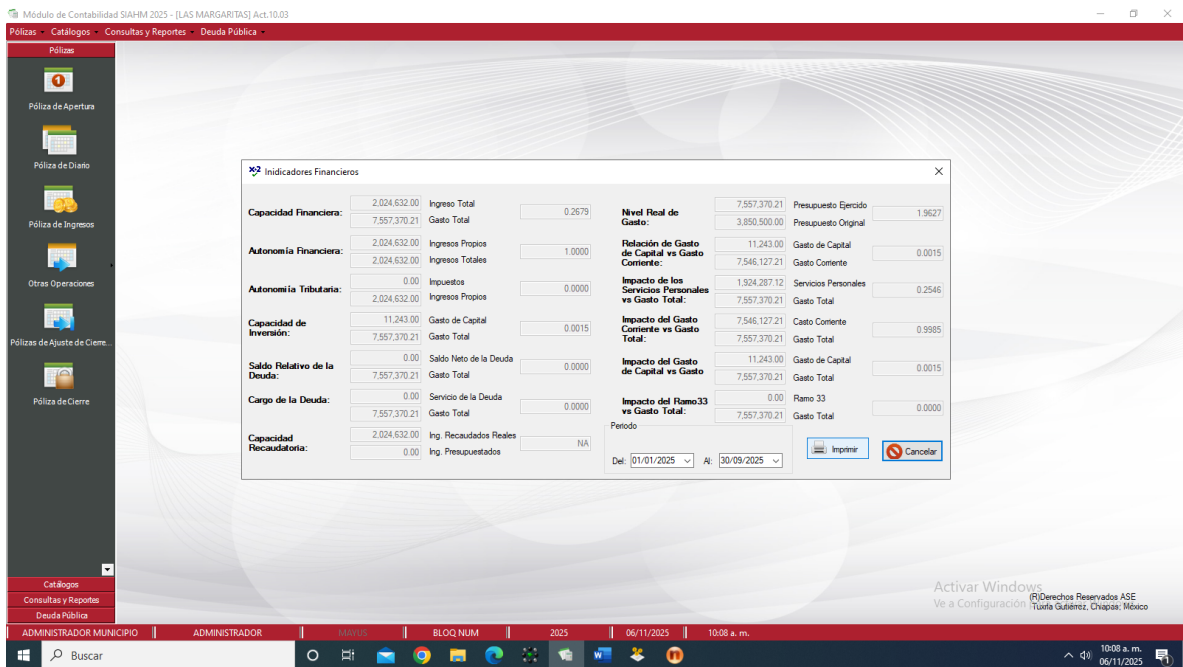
Módulo de Contabilidad SIAHM 2025 - [LAS MARGARITAS] Act.10.03

Pólizas Catálogos Consultas y Reportes Deuda Pública

Pólizas

Póliza de Apertura

Póliza de Diario

Póliza de Ingresos

Otras Operaciones

Pólizas de Ajuste de Cierre...

Póliza de Cierre

Catálogos
Consultas y Reportes
Deuda Pública

Indicadores Financieros

Capacidad Financiera: 2,024,632.00 Ingreso Total 7,557,370.21 Gasto Total 0.2679

Autonomía Financiera: 2,024,632.00 Ingresos Propios 2,024,632.00 Ingresos Totales 1.0000

Autonomíia Tributaria: 0.00 Impuestos 2,024,632.00 Ingresos Propios 0.0000

Capacidad de Inversión: 11,243.00 Gasto de Capital 7,557,370.21 Gasto Total 0.0015

Saldo Relativo de la Deuda: 0.00 Saldo Neto de la Deuda 7,557,370.21 Gasto Total 0.0000

Cargo de la Deuda: 0.00 Servicio de la Deuda 7,557,370.21 Gasto Total 0.0000

Capacidad Recaudatoria: 2,024,632.00 Ing. Recaudados Reales 0.00 Ing. Presupuestados NA

Nivel Real de Gasto: 7,557,370.21 Presupuesto Ejercido 3,850,500.00 Presupuesto Original 1.9627

Relación de Gasto de Capital vs Gasto Corriente: 11,243.00 Gasto de Capital 7,546,127.21 Gasto Corriente 0.0015

Impacto de los Servicios Personales vs Gasto Total: 1,924,287.12 Servicios Personales 7,557,370.21 Gasto Total 0.2546

Impacto del Gasto Corriente vs Gasto Total: 7,546,127.21 Gasto Corriente 7,557,370.21 Gasto Total 0.9985

Impacto del Gasto de Capital vs Gasto: 11,243.00 Gasto de Capital 7,557,370.21 Gasto Total 0.0015

Impacto del Ramo33 vs Gasto Total: 0.00 Ramo 33 7,557,370.21 Gasto Total 0.0000

Periodo
Del: 01/01/2025 Al: 30/09/2025

Imprimir
Cancelar

Activar Windows
Ve a Configuración
(R)Derechos Reservados ASE
Tuxtla Gutiérrez, Chiapas, México

ADMINISTRADOR MUNICIPIO | ADMINISTRADOR | MAYUS | BLOQ NUM | 2025 | 06/11/2025 | 10:08 a. m.

Buscar
10:08 a. m.
06/11/2025